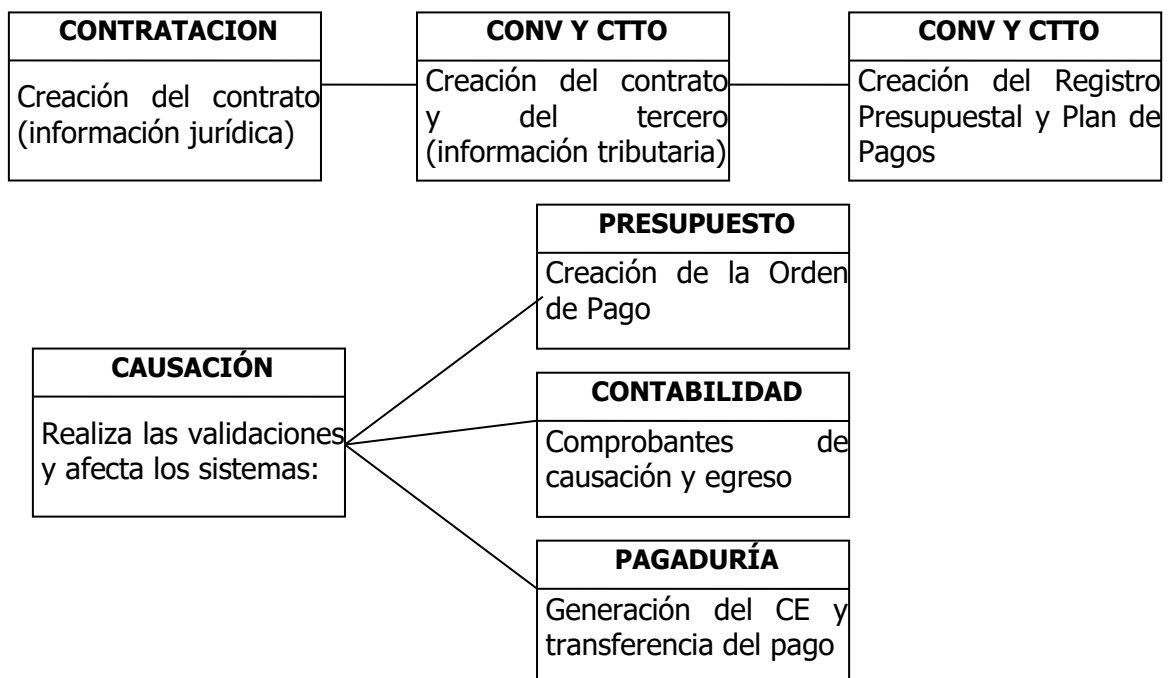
CONTRATACION

Creación del contrato (información jurídica)

CONV Y CTTO

Creación del contrato y del tercero (información tributaria)

CONV Y CTTO

Creación del Registro Presupuestal y Plan de Pagos

PRESUPUESTO

Creación de la Orden de Pago

CAUSACIÓN

Realiza las validaciones y afecta los sistemas:

CONTABILIDAD

Comprobantes de causación y egreso

PAGADURÍA

Generación del CE y transferencia del pago